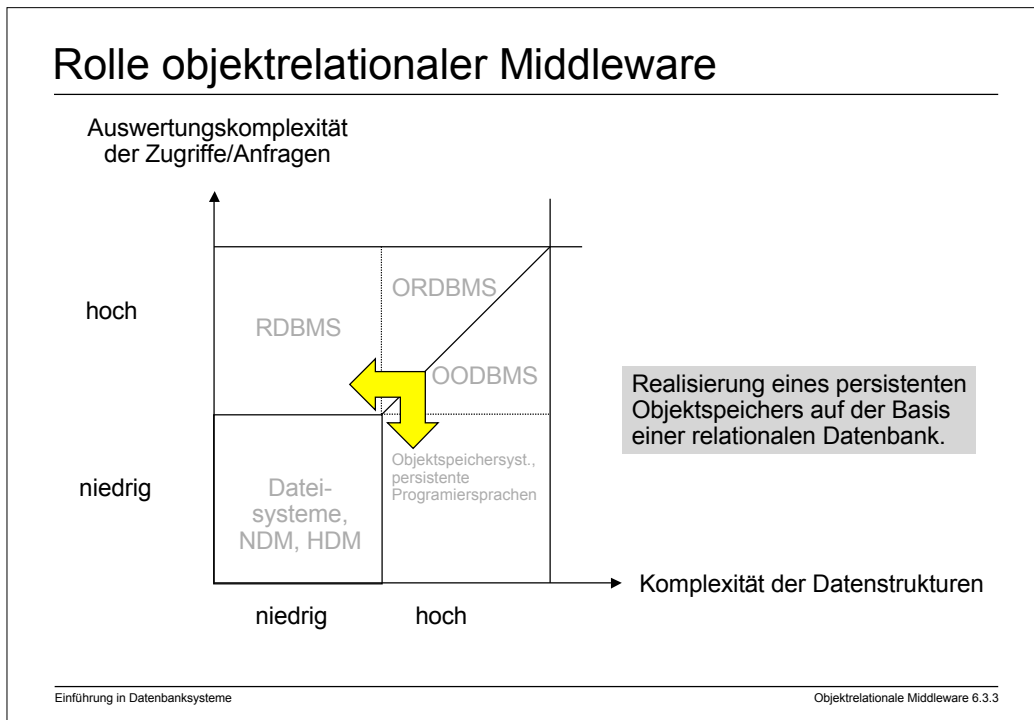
Rolle objektrelationaler Middleware

Auswertungskomplexität der Zugriffe/Anfragen

hoch

niedrig

RDBMS

ORDBMS

OODBMS

Datei-systeme, NDM, HDM

Objektspeichersyst., persistente Programiersprachen

Realisierung eines persistenten Objektspeichers auf der Basis einer relationalen Datenbank.

Komplexität der Datenstrukturen

niedrig

hoch

Einführung in Datenbanksysteme

Objektrelationale Middleware 6.3.3